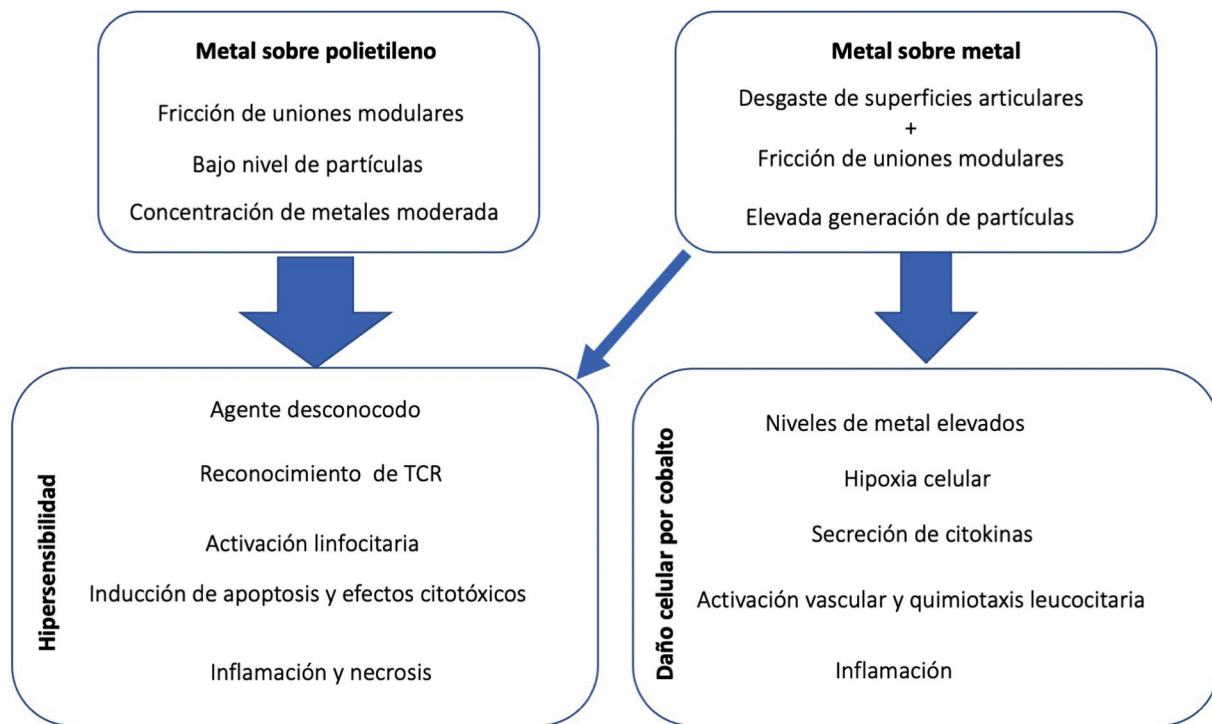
Metal sobre polietileno

Fricción de uniones modulares

Bajo nivel de partículas

Concentración de metales moderada

Metal sobre metal

Desgaste de superficies articulares
+
Fricción de uniones modulares

Elevada generación de partículas

Hipersensibilidad

Agente desconocodo

Reconocimiento de TCR

Activación linfocitaria

Inducción de apoptosis y efectos citotóxicos

Inflamación y necrosis

Daño celular por cobalto

Niveles de metal elevados

Hipoxia celular

Secreción de citokinas

Activación vascular y quimiotaxis leucocitaria

Inflamación